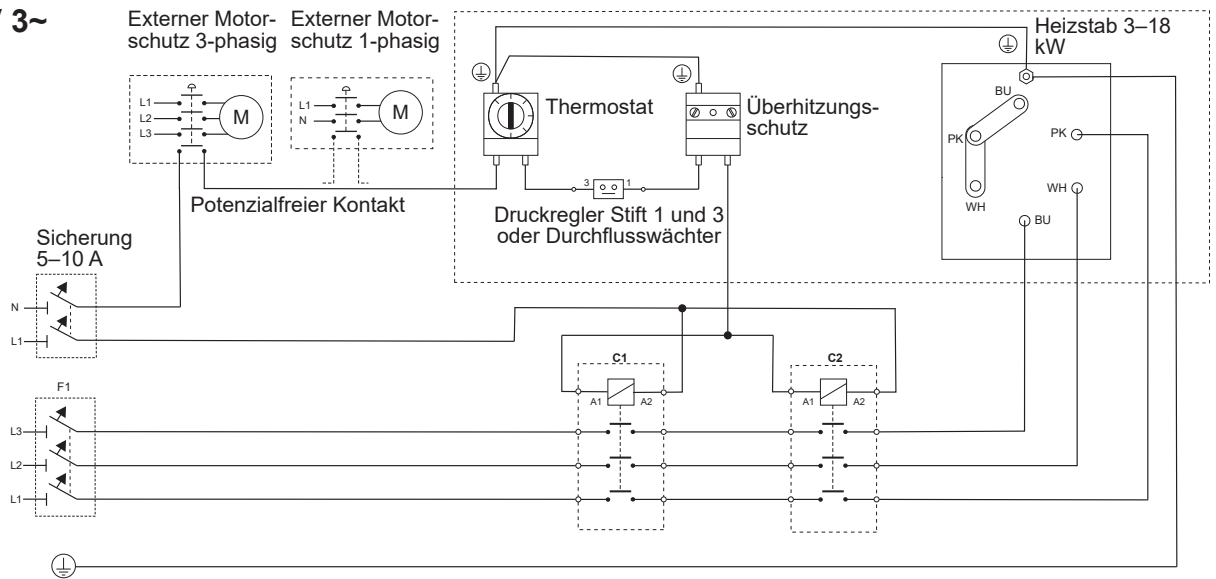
V 3~

Externer Motorschutz 3-phasig

Externer Motorschutz 1-phasig

L1
L2
L3
M

L1
N
M

Thermostat

Überhitzungsschutz

Heizstab 3–18 kW

BU
PK
WH
PK
WH
BU

3
1

Potenzialfreier Kontakt

Druckregler Stift 1 und 3 oder Durchflusswächter

Sicherung 5–10 A

N
L1

C1
A1
A2

C2
A1
A2

F1
L3
L2
L1